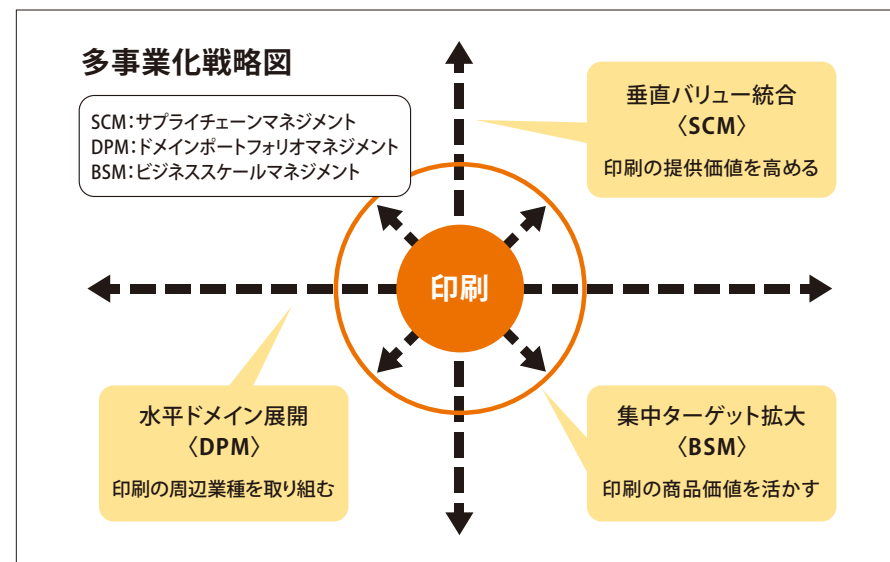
多事業化戦略図

SCM：サプライチェーンマネジメント
DPM：ドメインポートフォリオマネジメント
BSM：ビジネススケールマネジメント

垂直バリュー統合
〈SCM〉
印刷の提供価値を高める

印刷

水平ドメイン展開
〈DPM〉
印刷の周辺業種を取り組む

集中ターゲット拡大
〈BSM〉
印刷の商品価値を活かす